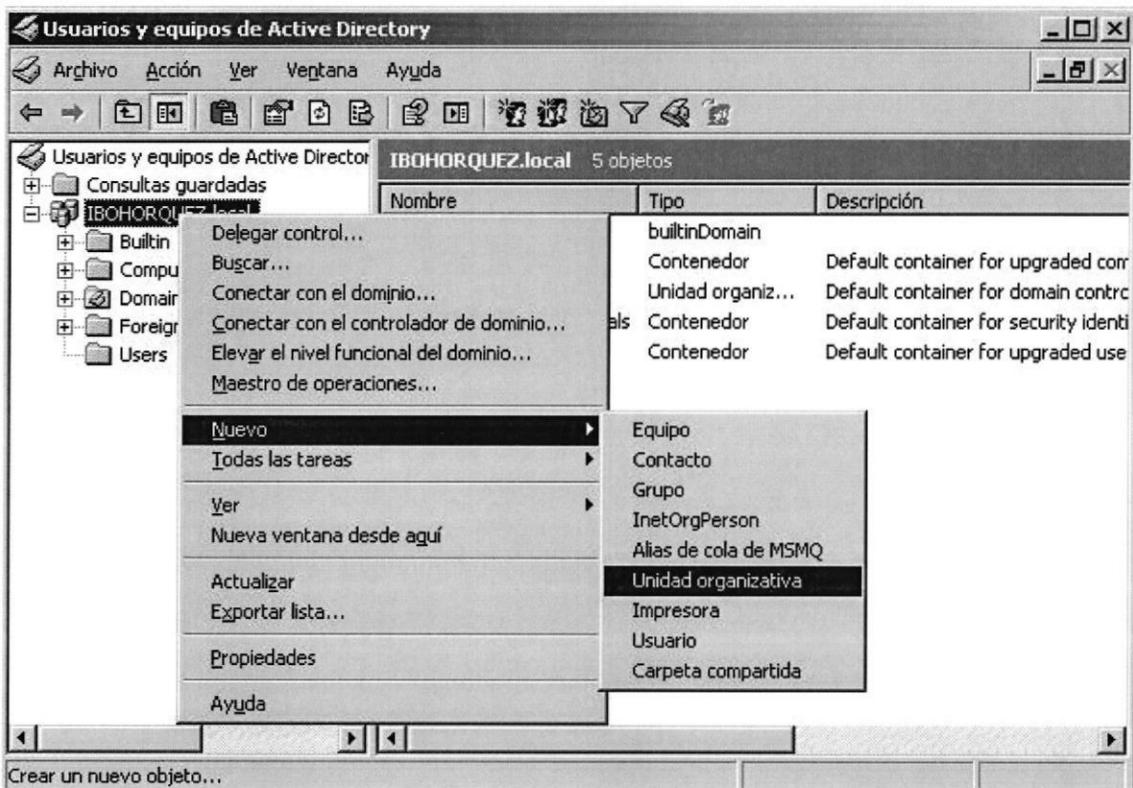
Usuarios y equipos de Active Directory

Archivo Acción Ver Ventana Ayuda

Usuarios y equipos de Active Director
Consultas guardadas
IBOHORQUEZ.local
Builtin
Compu
Domair
Foreigr
Users

IBOHORQUEZ.local 5 objetos

| Nombre | Tipo | Descripción |
|---|---|---|
| | builtinDomain | |
| | Contenedor | Default container for upgraded com |
| | Unidad organiz... | Default container for domain contrc |
| als | Contenedor | Default container for security identi |
| | Contenedor | Default container for upgraded use |

Delegar control...
Buscar...
Conectar con el dominio...
Conectar con el controlador de dominio...
Elevar el nivel funcional del dominio...
Maestro de operaciones...
Nuevo
Todas las tareas
Ver
Nueva ventana desde aquí
Actualizar
Exportar lista...
Propiedades
Ayuda

Equipo
Contacto
Grupo
InetOrgPerson
Alias de cola de MSMQ
Unidad organizativa
Impresora
Usuario
Carpeta compartida

Crear un nuevo objeto...